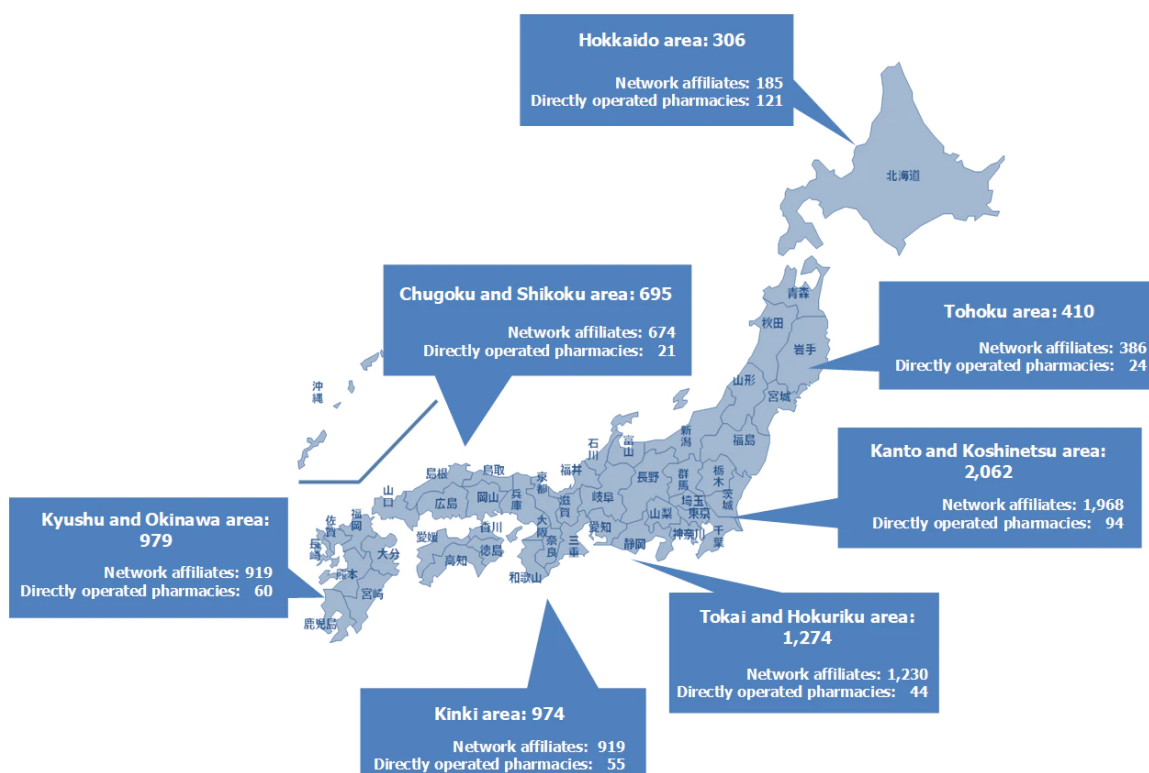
Hokkaido area: 306

Network affiliates: 185
Directly operated pharmacies: 121

北海道

Chugoku and Shikoku area: 695

Network affiliates: 674
Directly operated pharmacies: 21

Tohoku area: 410

Network affiliates: 386
Directly operated pharmacies: 24

青森
秋田
岩手
山形
宮城
沖縄
新潟
福島
石川
富山

Kanto and Koshinetsu area: 2,062

Network affiliates: 1,968
Directly operated pharmacies: 94

島根
鳥取
福井
京都
長野
群馬
栃木
茨城
山口
広島
岡山
兵庫
滋賀
岐阜
埼玉
東京
山梨
佐賀
福岡
愛媛
香川
大阪
愛知
神奈川
千葉
長崎
大分
高知
徳島
奈良
三重
静岡
熊本
和歌山
宮崎
鹿児島

Kyushu and Okinawa area: 979

Network affiliates: 919
Directly operated pharmacies: 60

Tokai and Hokuriku area: 1,274

Network affiliates: 1,230
Directly operated pharmacies: 44

Kinki area: 974

Network affiliates: 919
Directly operated pharmacies: 55